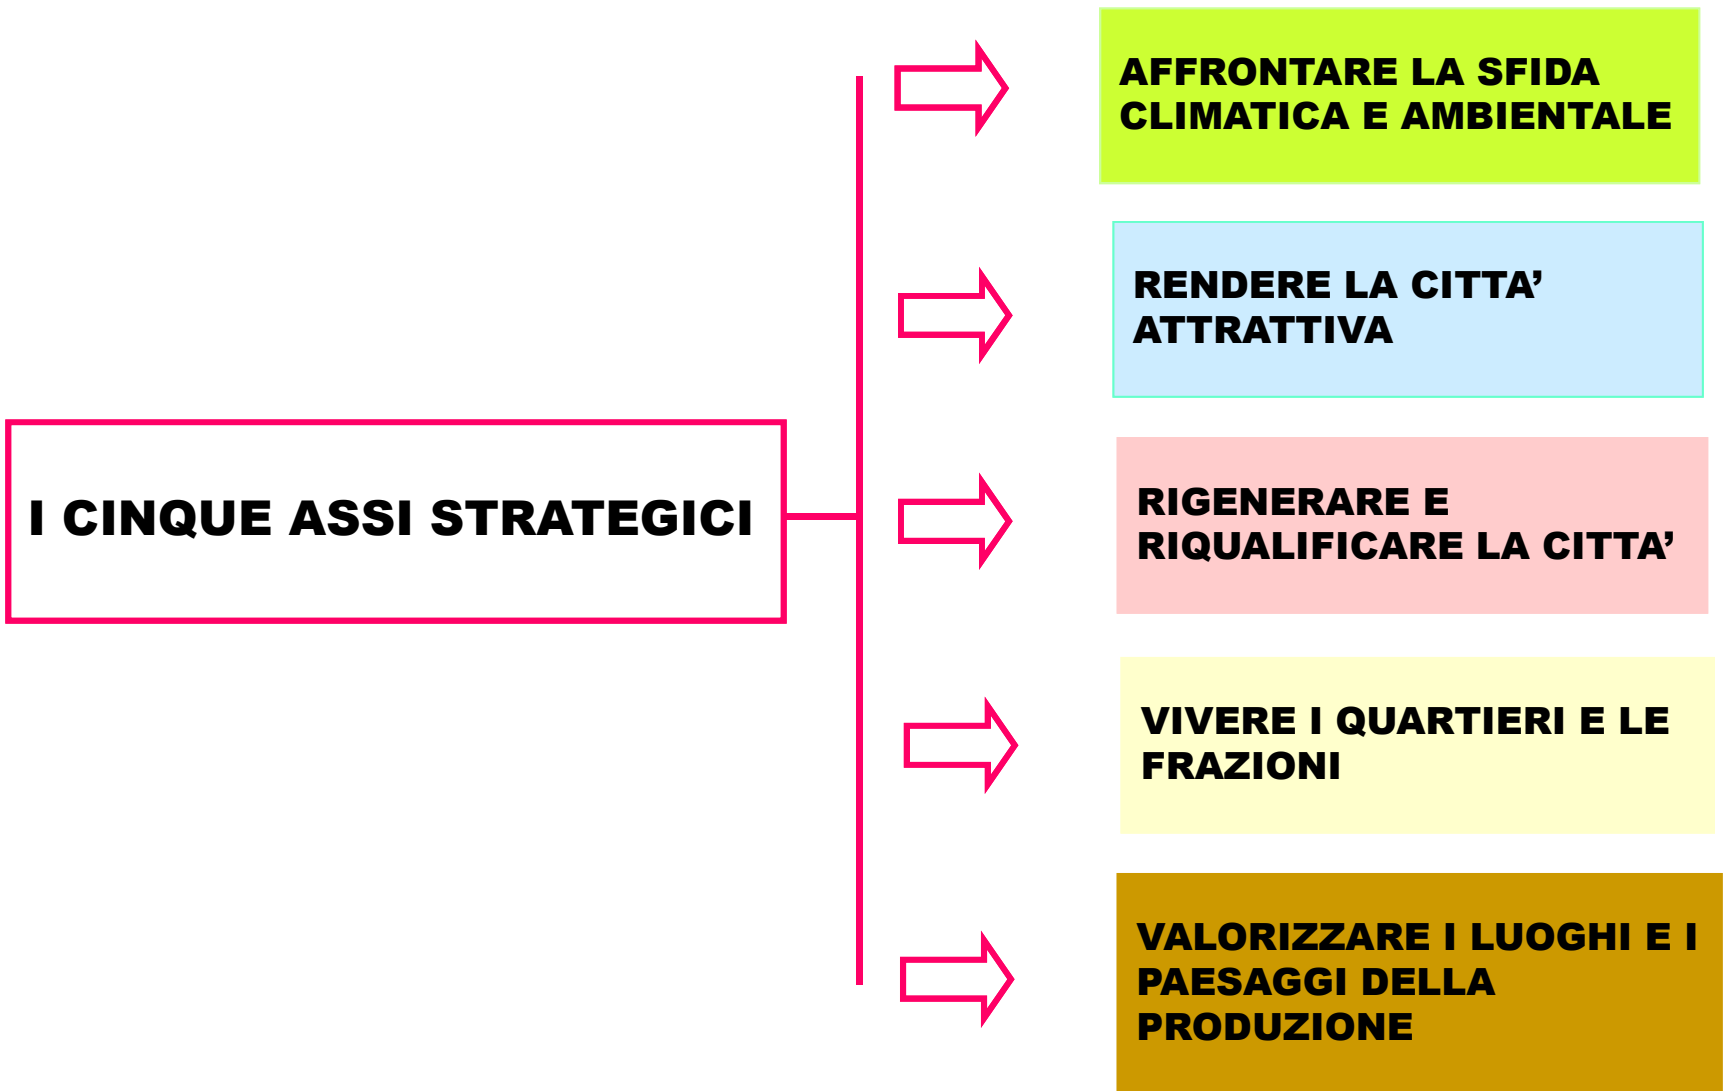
I CINQUE ASSI STRATEGICI

AFFRONTARE LA SFIDA CLIMATICA E AMBIENTALE

RENDERE LA CITTA' ATTRATTIVA

RIGENERARE E RIQUALIFICARE LA CITTA'

VIVERE I QUARTIERI E LE FRAZIONI

VALORIZZARE I LUOGHI E I PAESAGGI DELLA PRODUZIONE